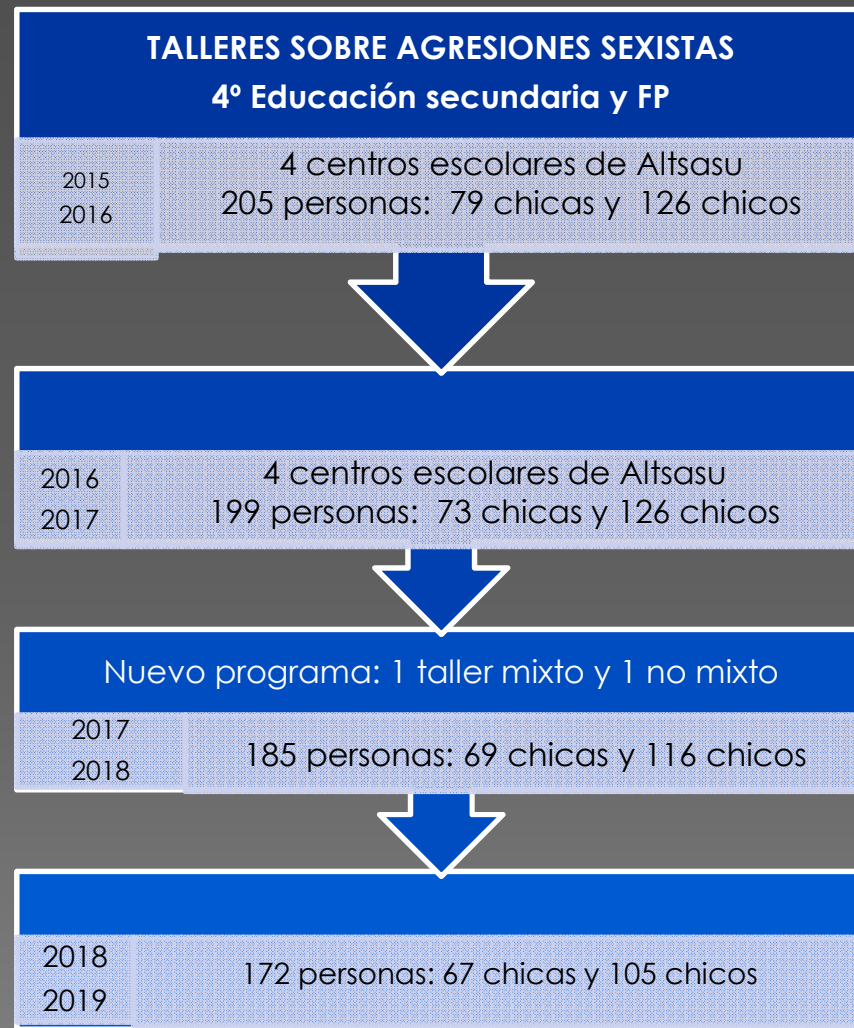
TALLERES SOBRE AGRESIONES SEXISTAS
4º Educación secundaria y FP

2015
2016

4 centros escolares de Altsasu
205 personas: 79 chicas y 126 chicos

2016
2017

4 centros escolares de Altsasu
199 personas: 73 chicas y 126 chicos

Nuevo programa: 1 taller mixto y 1 no mixto

2017
2018

185 personas: 69 chicas y 116 chicos

2018
2019

172 personas: 67 chicas y 105 chicos